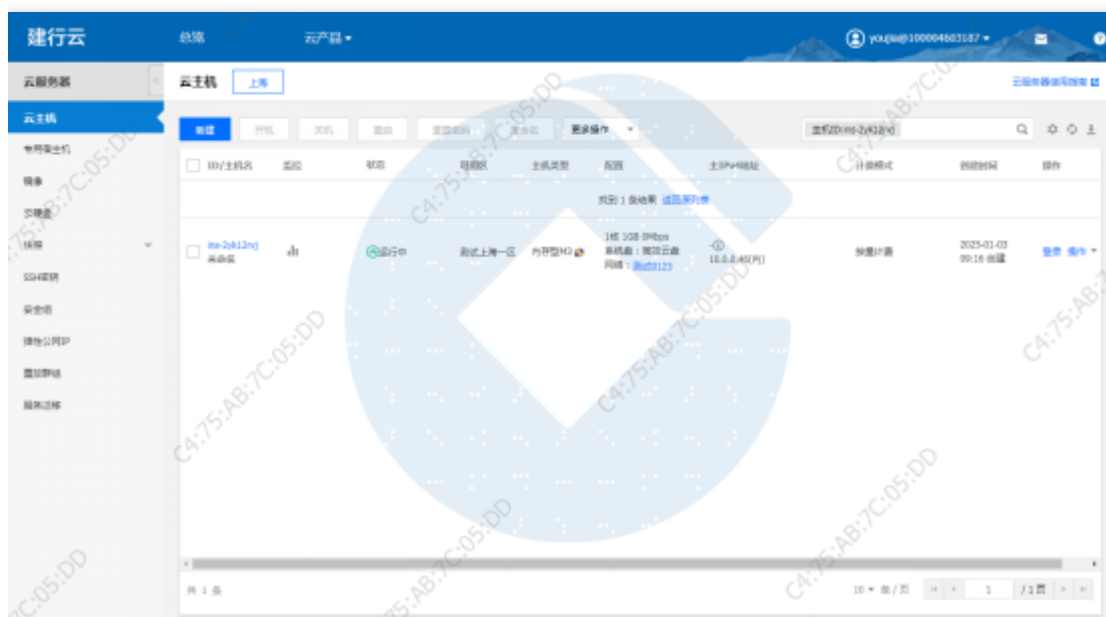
建行云 总览 云产品▾ youjia@100004603187▾

云服务器
云主机
专用宿主机
镜像
云硬盘
快照
SSH密钥
安全组
弹性公网IP
置放群组
服务迁移

云主机 上海

云服务器使用指南

新建 开机 关机 重启 重置密码 重命名 更多操作 ▾

主机ID:ins-2yk12nd

| ID/主机名 | 监控 | 状态 | 可用区 | 主机类型 | 配置 | 主IPv4地址 | 计费模式 | 创建时间 | 操作 |
|---|---|---|---|---|---|---|---|---|---|
| 找到 1 条结果 返回原列表 | | | | | | | | | |
| ins-2yk12nd 未命名 | | 运行中 | 测试上海一区 | 内存型M3 | 1核 1GB 0Mbps 系统盘：普通云盘 网络：测试0123 | 10.0.0.46(内) | 按量计费 | 2023-01-03 09:16 创建 | 登录 操作▾ |

共 1 条

10 ▾ 条/页 1 /1页

C4:75:AB:7C:05:DD